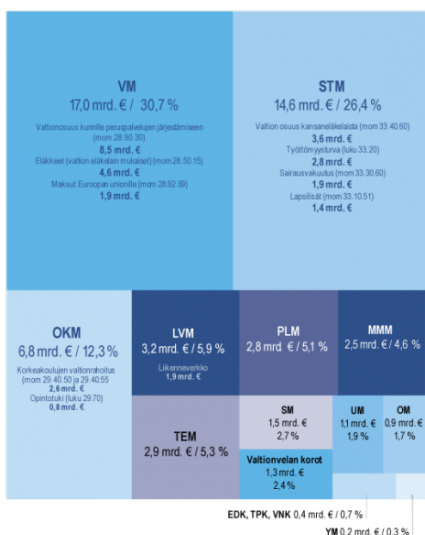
VM
17,0 mrd. € / 30,7 %

Valtionosuus kunnille peruspalvelujen järjestämiseen (mom 28.90.30)
8,5 mrd. €
Eläkkeet (valtion eläkelain mukaiset) (mom 28.50.15)
4,6 mrd. €
Maksut Euroopan unionille (mom 28.92.69)
1,9 mrd. €

STM
14,6 mrd. € / 26,4 %

Valtion osuus kansaneläkelaista (mom 33.40.60)
3,6 mrd. €
Työttömyysturva (luku 33.20)
2,8 mrd. €
Sairausvakuutus (mom 33.30.60)
1,9 mrd. €
Lapsilisät (mom 33.10.51)
1,4 mrd. €

OKM
6,8 mrd. € / 12,3 %

Korkeakoulujen valtionrahoitus (mom 29.40.50 ja 29.40.55
2,6 mrd. €
Opintotuki (luku 29.70)
0,8 mrd. €

LVM
3,2 mrd. € / 5,9 %
Liikenneverkko
1,9 mrd. €

PLM
2,8 mrd. € / 5,1 %

MMM
2,5 mrd. € / 4,6 %

TEM
2,9 mrd. € / 5,3 %

SM
1,5 mrd. €
2,7 %

UM
1,1 mrd. €
1,9 %

OM
0,9 mrd. €
1,7 %

Valtionvelan korot
1,3 mrd. €
2,4 %

EDK, TPK, VNK 0,4 mrd. € / 0,7 %
YM 0,2 mrd. € / 0,3 %